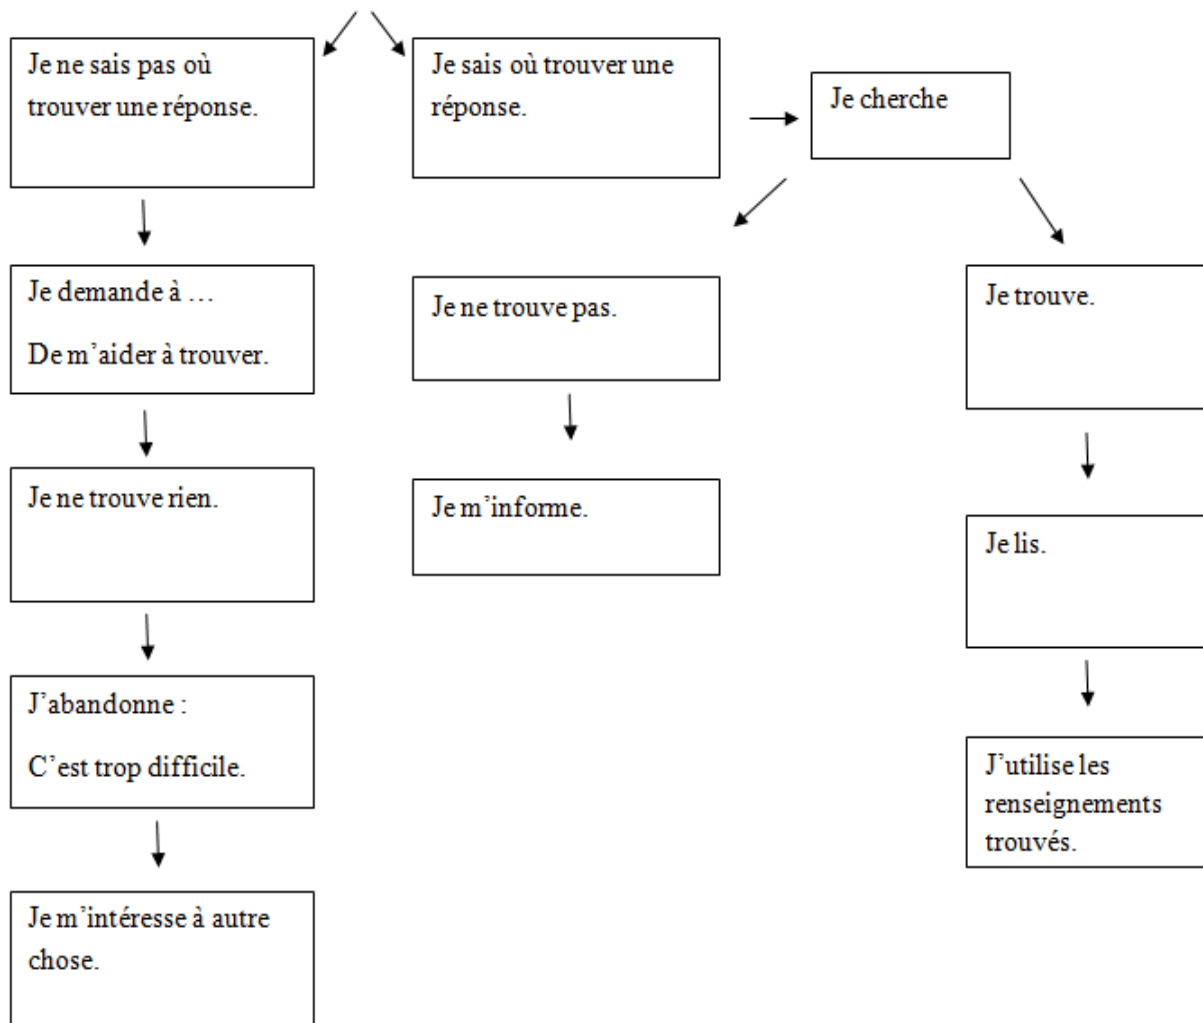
Je ne sais pas où trouver une réponse.

Je sais où trouver une réponse.

Je cherche

Je demande à …

De m'aider à trouver.

Je ne trouve pas.

Je trouve.

Je ne trouve rien.

Je m'informe.

Je lis.

J'abandonne :

C'est trop difficile.

J'utilise les renseignements trouvés.

Je m'intéresse à autre chose.